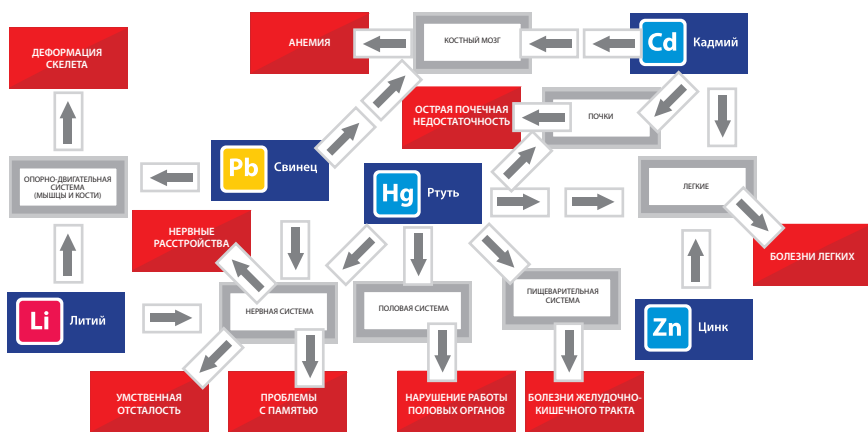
АНЕМИЯ

КОСТНЫЙ МОЗГ

Cd Кадмий

ДЕФОРМАЦИЯ СКЕЛЕТА

ОСТРАЯ ПОЧЕЧНАЯ НЕДОСТАТОЧНОСТЬ

ПОЧКИ

Pb Свинец

ОПОРНО-ДВИГАТЕЛЬНАЯ СИСТЕМА (МЫШЦЫ И КОСТИ)

Hg Ртуть

ЛЕГКИЕ

НЕРВНЫЕ РАССТРОЙСТВА

БОЛЕЗНИ ЛЕГКИХ

Li Литий

НЕРВНАЯ СИСТЕМА

ПОЛОВАЯ СИСТЕМА

ПИЩЕВАРИТЕЛЬНАЯ СИСТЕМА

Zn Цинк

УМСТВЕННАЯ ОТСТАЛОСТЬ

ПРОБЛЕМЫ С ПАМЯТЬЮ

НАРУШЕНИЕ РАБОТЫ ПОЛОВЫХ ОРГАНОВ

БОЛЕЗНИ ЖЕЛУДОЧНО-КИШЕЧНОГО ТРАКТА